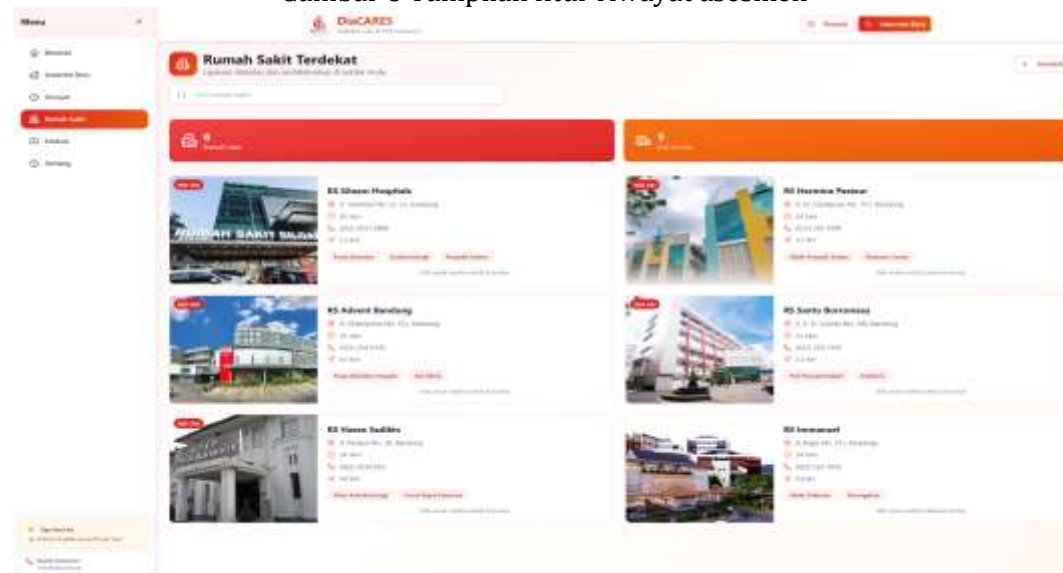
Gambar 8 Tampilan fitur riwayat asesmen

Menu

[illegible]

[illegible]

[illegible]

Rumah Sakit

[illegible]

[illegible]

DiaCARES

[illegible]

Rumah Sakit Terdekat

Layanan diabetes dan endokrinologi di sekitar Anda

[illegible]

6

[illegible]

5

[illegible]

RS Sheon Hospitals

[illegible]

RS Hermina Pasteur

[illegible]

RS Advent Bandung

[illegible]

RS Santo Borromeus

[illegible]

RS Hasan Sadikin

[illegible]

RS Immanuel

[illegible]

RUMAH SAKIT SILOAM